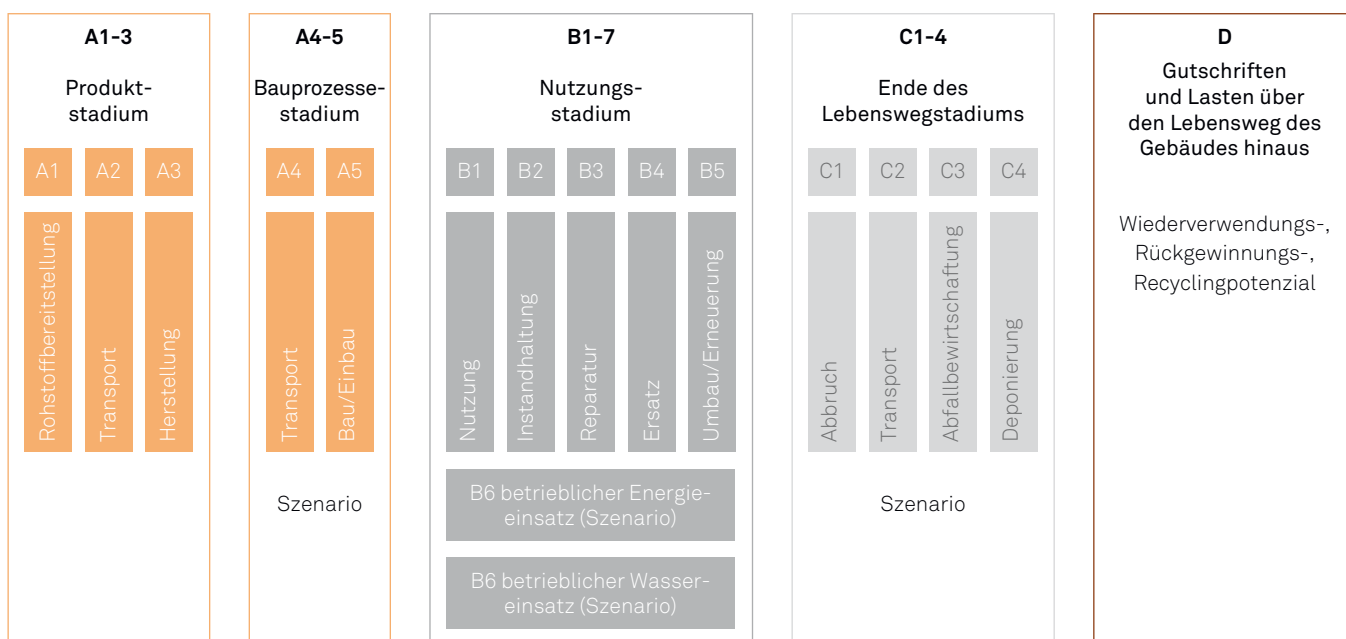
A1-3

Produkt-stadium

A1 A2 A3

Rohstoffbereitstellung

Transport

Herstellung

A4-5

Bauprozesse-stadium

A4 A5

Transport

Bau/Einbau

Szenario

B1-7

Nutzungs-stadium

B1 B2 B3 B4 B5

Nutzung

Instandhaltung

Reparatur

Ersatz

Umbau/Erneuerung

B6 betrieblicher Energieeinsatz (Szenario)

B6 betrieblicher Wassereinsatz (Szenario)

C1-4

Ende des Lebenswegstadiums

C1 C2 C3 C4

Abbruch

Transport

Abfallbewirtschaftung

Deponierung

Szenario

D

Gutschriften und Lasten über den Lebensweg des Gebäudes hinaus

Wiederverwendungs-, Rückgewinnungs-, Recyclingpotenzial